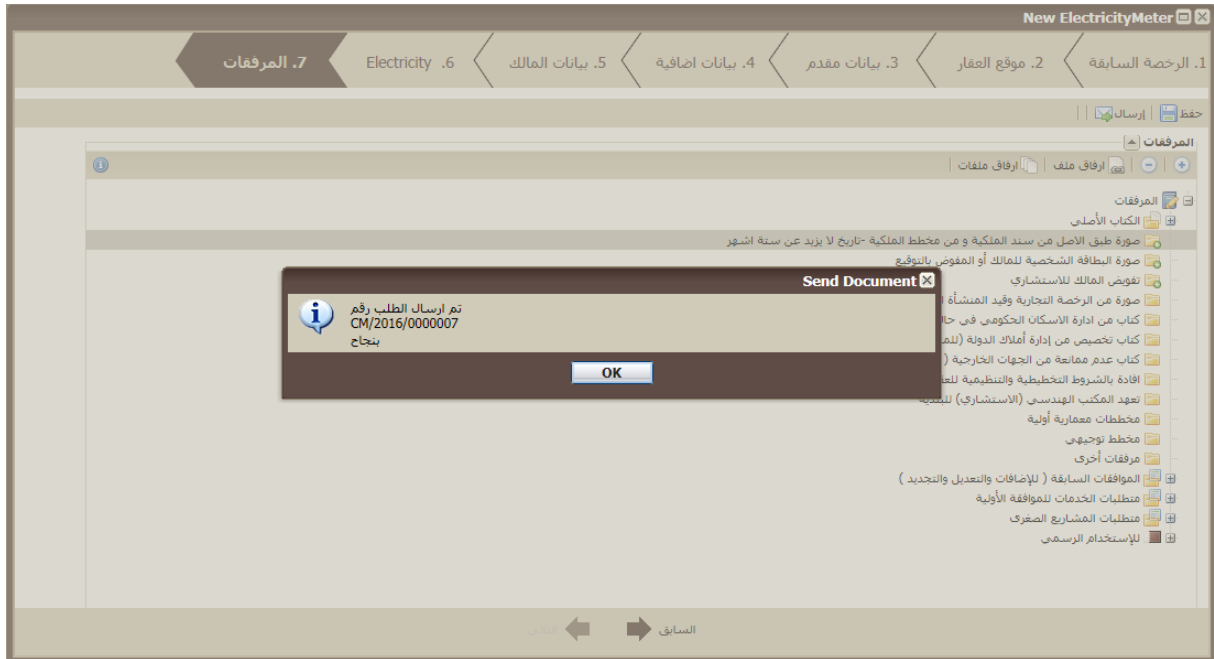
New ElectricityMeter

1. الرخصة السابقة
2. موقع العقار
3. بيانات مقدم
4. بيانات اضافية
5. بيانات المالك
6. Electricity
7. المرفقات

حفظ | إرسال

المرفقات

ارفاق ملف | ارفاق ملفات

المرفقات
الكتاب الأصلي
صورة طبق الاصل من سند الملكية و من مخطط الملكية -تاريخ لا يزيد عن سنة اشهر
صورة البطاقة الشخصية للمالك أو المفوض بالتوقيع
تفويض المالك للاستشاري
صورة من الرخصة التجارية وقيد المنشأة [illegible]
كتاب من ادارة الاسكان الحكومي في حا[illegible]
كتاب تخصيص من إدارة أملاك الدولة (للم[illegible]
كتاب عدم ممانعة من الجهات الخارجية ([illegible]
افادة بالشروط التخطيطية والتنظيمية للع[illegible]
تعهد المكتب الهندسي (الاستشاري) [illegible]
مخططات معمارية أولية
مخطط توجيهي
مرفقات أخرى
الموافقات السابقة ( للإضافات والتعديل والتجديد )
متطلبات الخدمات للموافقة الأولية
متطلبات المشاريع الصغرى
للإستخدام الرسمي

Send Document
تم ارسال الطلب رقم
CM/2016/0000007
بنجاح
OK

السابق
التالي